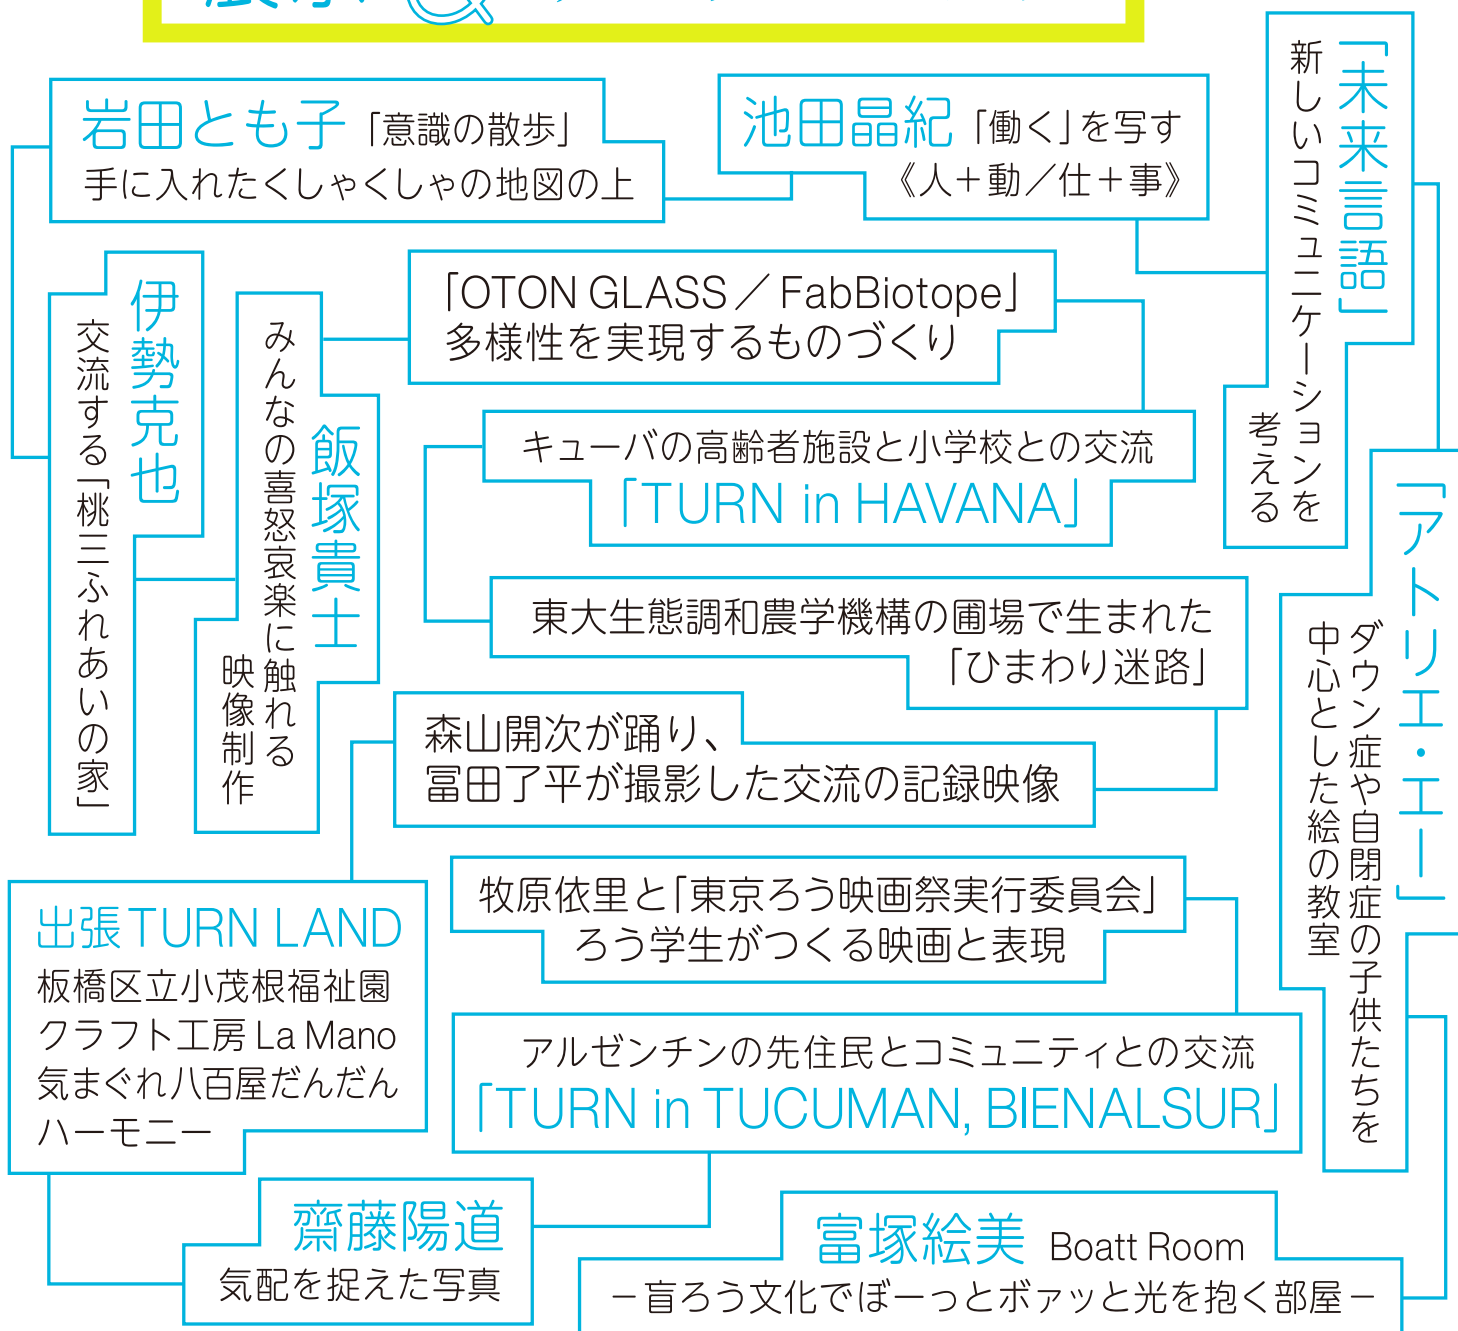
岩田とも子「意識の散歩」
手に入れたくしゃくしゃの地図の上

池田晶紀「働く」を写す
《人＋動／仕＋事》

「未来言語」
新しいコミュニケーションを考える

伊勢克也
交流する「桃三ふれあいの家」

飯塚貴士
みんなの喜怒哀楽に触れる映像制作

「OTON GLASS／FabBiotope」
多様性を実現するものづくり

キューバの高齢者施設と小学校との交流
「TURN in HAVANA」

東大生態調和農学機構の圃場で生まれた
「ひまわり迷路」

「アトリエ・エー」
ダウン症や自閉症の子供たちを中心とした絵の教室

森山開次が踊り、
冨田了平が撮影した交流の記録映像

出張TURN LAND
板橋区立小茂根福祉園
クラフト工房 La Mano
気まぐれ八百屋だんだん
ハーモニー

牧原依里と「東京ろう映画祭実行委員会」
ろう学生がつくる映画と表現

アルゼンチンの先住民とコミュニティとの交流
「TURN in TUCUMAN, BIENALSUR」

齋藤陽道
気配を捉えた写真

富塚絵美 Boatt Room
－盲ろう文化でぼーっとボァッと光を抱く部屋－